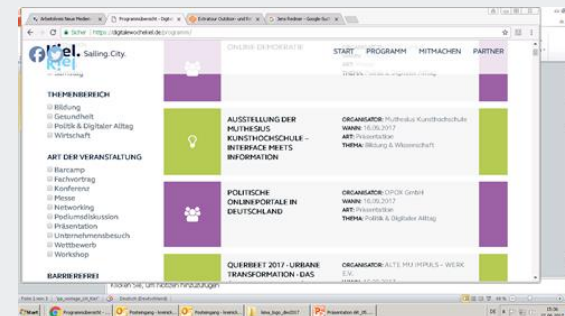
Arbeitskreis Neue Medien | Programmübersicht – Digital | Extrakur Outdoor- und Fr | Jens Reidner – Google Sur

Sicher | https://digitalewochekiel.de/programm/

Kiel. Sailing.City.

START PROGRAMM MITMACHEN PARTNER

ONLINE DEMOKRATIE

Samstag

THEMENBEREICH
Bildung
Gesundheit
Politik & Digitaler Alltag
Wirtschaft

ART DER VERANSTALTUNG
Barcamp
Fachvortrag
Konferenz
Messe
Networking
Podiumsdiskussion
Präsentation
Unternehmensbesuch
Wettbewerb
Workshop

BARRIEREFREI

THEMA: Politik & Digitaler Alltag

AUSSTELLUNG DER MUTHESIUS KUNSTHOCHSCHULE – INTERFACE MEETS INFORMATION

ORGANISATOR: Muthesius Kunsthochschule
WANN: 16.06.2017
ART: Präsentation
THEMA: Bildung & Wissenschaft

POLITISCHE ONLINEPORTALE IN DEUTSCHLAND

ORGANISATOR: OPOX GmbH
WANN: 16.06.2017
ART: Präsentation
THEMA: Politik & Digitaler Alltag

QUERBEET 2017 – URBANE TRANSFORMATION – DAS

ORGANISATOR: ALTE MU IMPULS – WERK E.V.

Klicken Sie, um Notizen hinzuzufügen

Folie 1 von 3 | Deutsch (Deutschland)

Start | Programmübersicht | Posteingang | Posteingang | Neue_Ergo_dw2017 | Präsentation AK_25